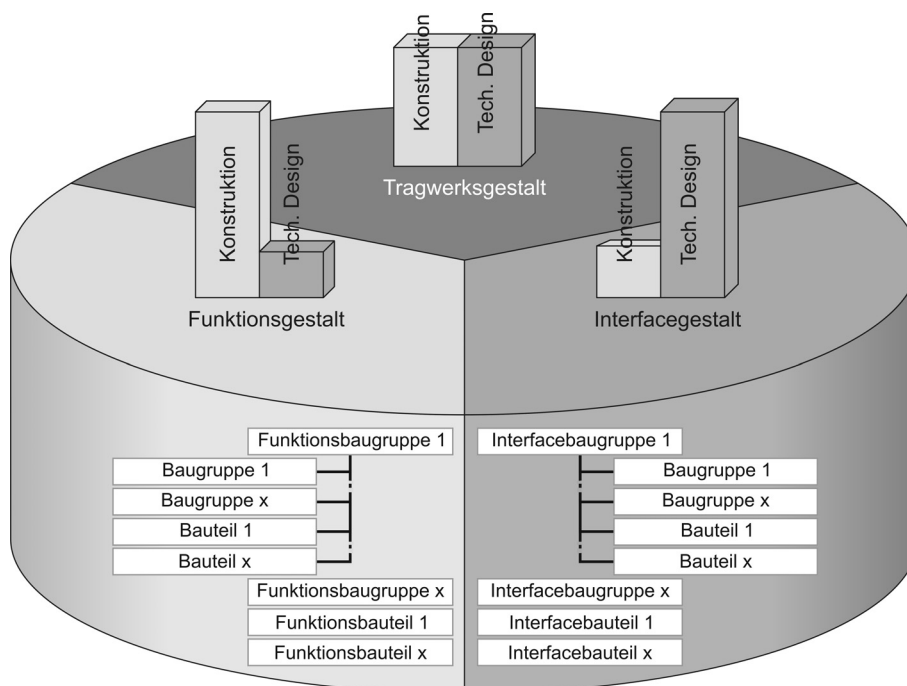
Konstruktion
Tech. Design
Tragwerksgestalt

Konstruktion
Tech. Design
Funktionsgestalt

Konstruktion
Tech. Design
Interfacegestalt

Funktionsbaugruppe 1
Baugruppe 1
Baugruppe x
Bauteil 1
Bauteil x
Funktionsbaugruppe x
Funktionsbauteil 1
Funktionsbauteil x

Interfacebaugruppe 1
Baugruppe 1
Baugruppe x
Bauteil 1
Bauteil x
Interfacebaugruppe x
Interfacebauteil 1
Interfacebauteil x